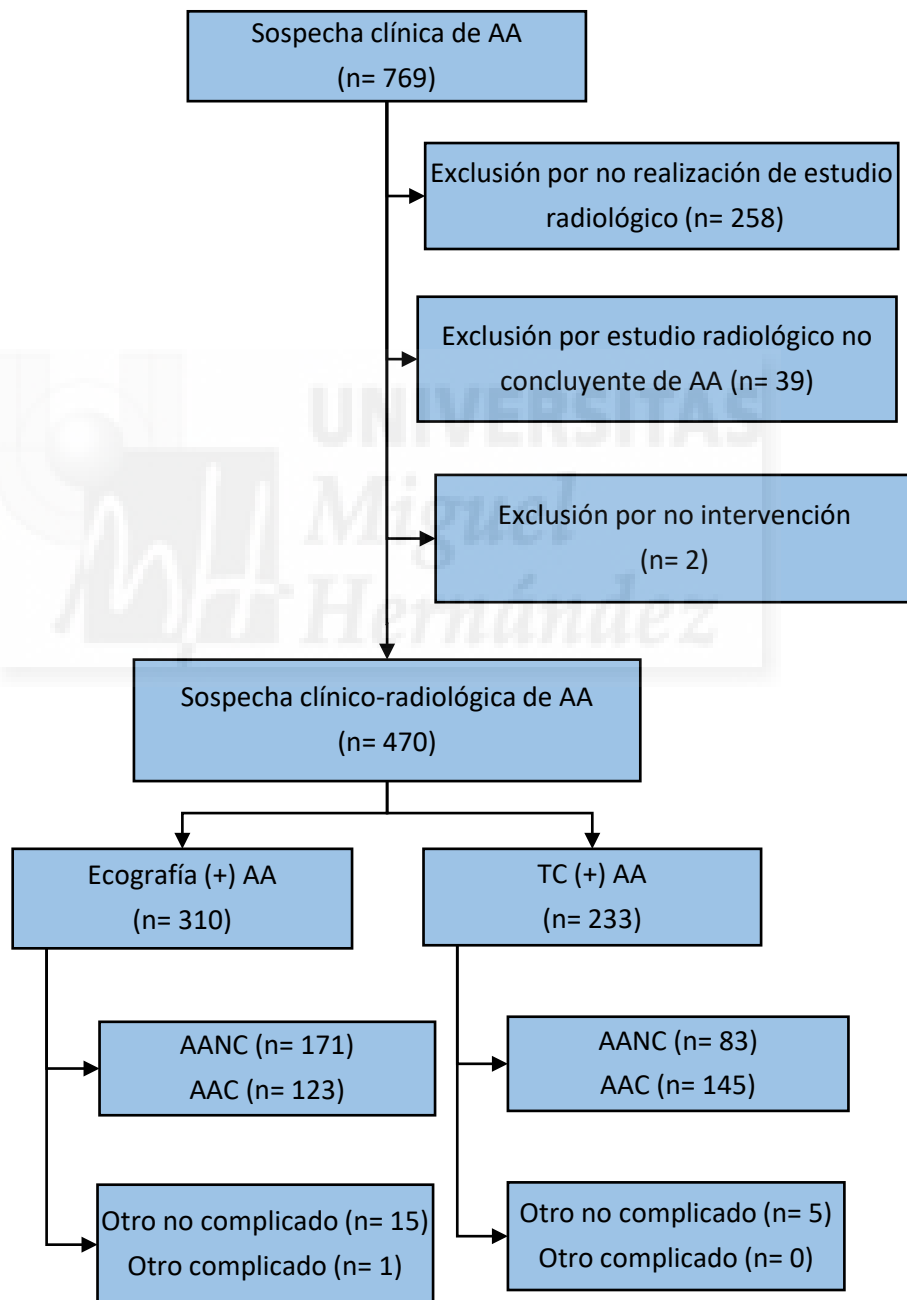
Sospecha clínica de AA
(n= 769)

Exclusión por no realización de estudio radiológico (n= 258)

Exclusión por estudio radiológico no concluyente de AA (n= 39)

Exclusión por no intervención
(n= 2)

UNIVERSITAS Miguel Hernández

Sospecha clínico-radiológica de AA
(n= 470)

Ecografía (+) AA
(n= 310)

TC (+) AA
(n= 233)

AANC (n= 171)
AAC (n= 123)

AANC (n= 83)
AAC (n= 145)

Otro no complicado (n= 15)
Otro complicado (n= 1)

Otro no complicado (n= 5)
Otro complicado (n= 0)